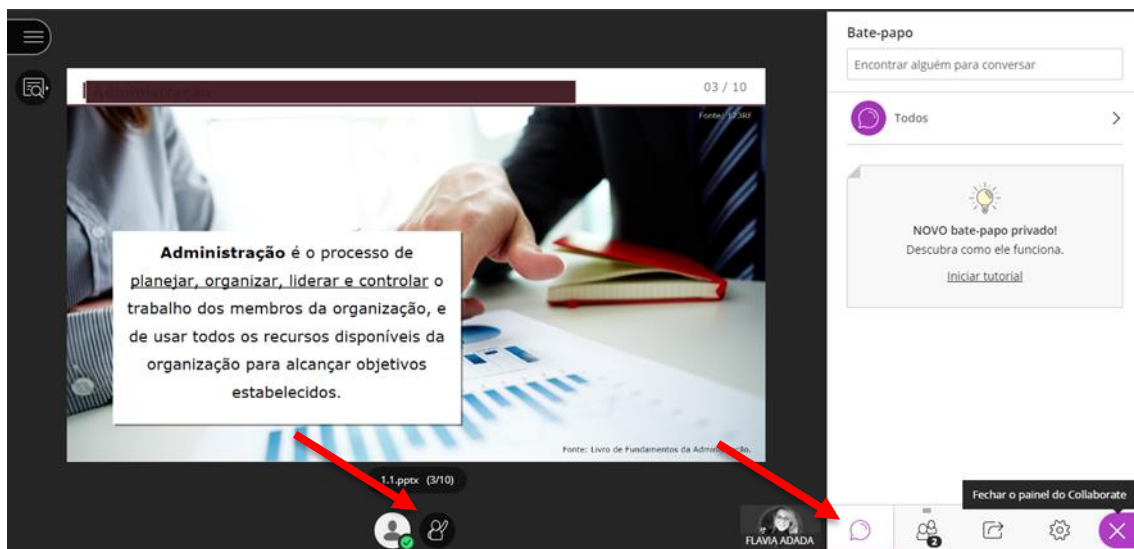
Administração

03 / 10

Fonte: 123RF

**Administração** é o processo de planejar, organizar, liderar e controlar o trabalho dos membros da organização, e de usar todos os recursos disponíveis da organização para alcançar objetivos estabelecidos.

Fonte: Livro de Fundamentos da Administração.

1.1.pptx (3/10)

FLAVIA ADADA

Bate-papo

Encontrar alguém para conversar

Todos

NOVO bate-papo privado!
Descubra como ele funciona.
Iniciar tutorial

Fechar o painel do Collaborate

2